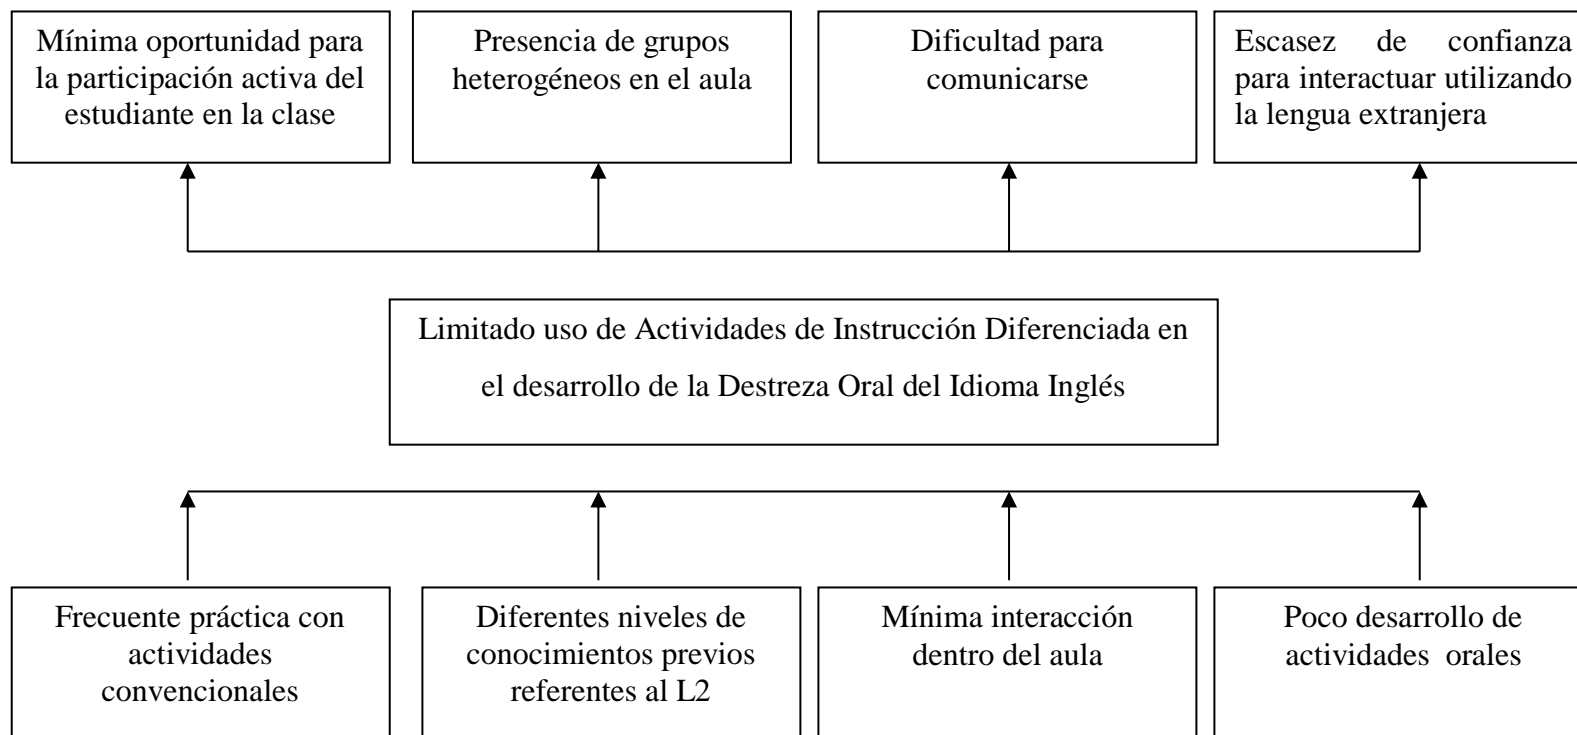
Mínima oportunidad para la participación activa del estudiante en la clase

Presencia de grupos heterogéneos en el aula

Dificultad para comunicarse

Escasez de confianza para interactuar utilizando la lengua extranjera

Limitado uso de Actividades de Instrucción Diferenciada en el desarrollo de la Destreza Oral del Idioma Inglés

Frecuente práctica con actividades convencionales

Diferentes niveles de conocimientos previos referentes al L2

Mínima interacción dentro del aula

Poco desarrollo de actividades orales